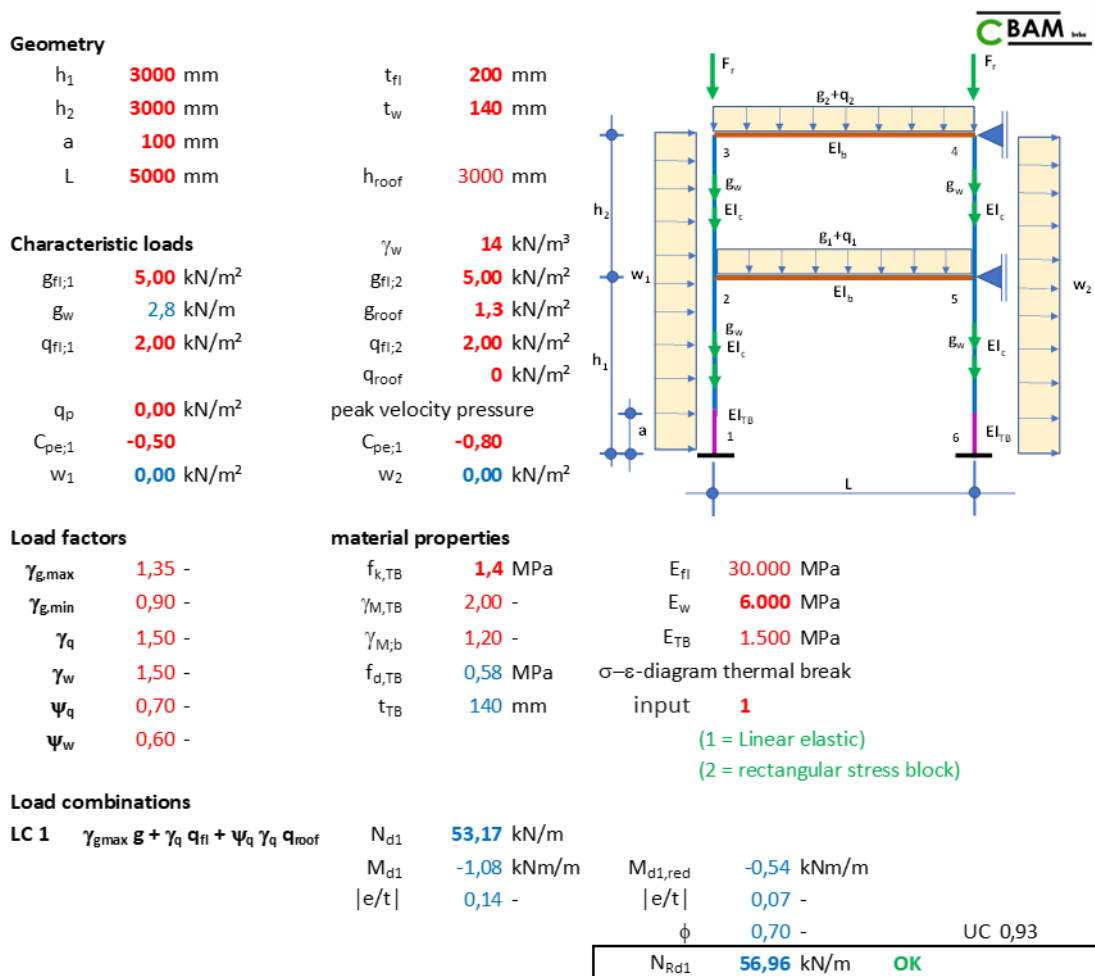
CBAM

Geometry

$h_1$ 3000 mm
$h_2$ 3000 mm
a 100 mm
L 5000 mm

$t_{fl}$ 200 mm
$t_w$ 140 mm

$h_{roof}$ 3000 mm

Characteristic loads

$g_{fl;1}$ 5,00 kN/m$^2$
$g_w$ 2,8 kN/m
$q_{fl;1}$ 2,00 kN/m$^2$

$\gamma_w$ 14 kN/m$^3$
$g_{fl;2}$ 5,00 kN/m$^2$
$g_{roof}$ 1,3 kN/m$^2$
$q_{fl;2}$ 2,00 kN/m$^2$
$q_{roof}$ 0 kN/m$^2$

$q_p$ 0,00 kN/m$^2$ peak velocity pressure
$C_{pe;1}$ -0,50
$C_{pe;1}$ -0,80
$w_1$ 0,00 kN/m$^2$
$w_2$ 0,00 kN/m$^2$

$F_r$ $F_r$
$g_2+q_2$
3 $EI_b$ 4
$g_w$ $g_w$
$h_2$ $EI_c$ $EI_c$
$g_1+q_1$
$w_1$ $w_2$
2 $EI_b$ 5
$g_w$ $g_w$
$h_1$ $EI_c$ $EI_c$
$EI_{TB}$ $EI_{TB}$
a 1 6
L

Load factors

$\gamma_{g,max}$ 1,35 -
$\gamma_{g,min}$ 0,90 -
$\gamma_q$ 1,50 -
$\gamma_w$ 1,50 -
$\psi_q$ 0,70 -
$\psi_w$ 0,60 -

material properties

$f_{k,TB}$ 1,4 MPa
$\gamma_{M,TB}$ 2,00 -
$\gamma_{M;b}$ 1,20 -
$f_{d,TB}$ 0,58 MPa
$t_{TB}$ 140 mm

$E_{fl}$ 30.000 MPa
$E_w$ 6.000 MPa
$E_{TB}$ 1.500 MPa
σ–ε-diagram thermal break
input 1
(1 = Linear elastic)
(2 = rectangular stress block)

Load combinations

LC 1 $\gamma_{gmax}$ g + $\gamma_q$ $q_{fl}$ + $\psi_q$ $\gamma_q$ $q_{roof}$

$N_{d1}$ 53,17 kN/m
$M_{d1}$ -1,08 kNm/m
|e/t| 0,14 -

$M_{d1,red}$ -0,54 kNm/m
|e/t| 0,07 -
ϕ 0,70 -
UC 0,93
$N_{Rd1}$ 56,96 kN/m OK